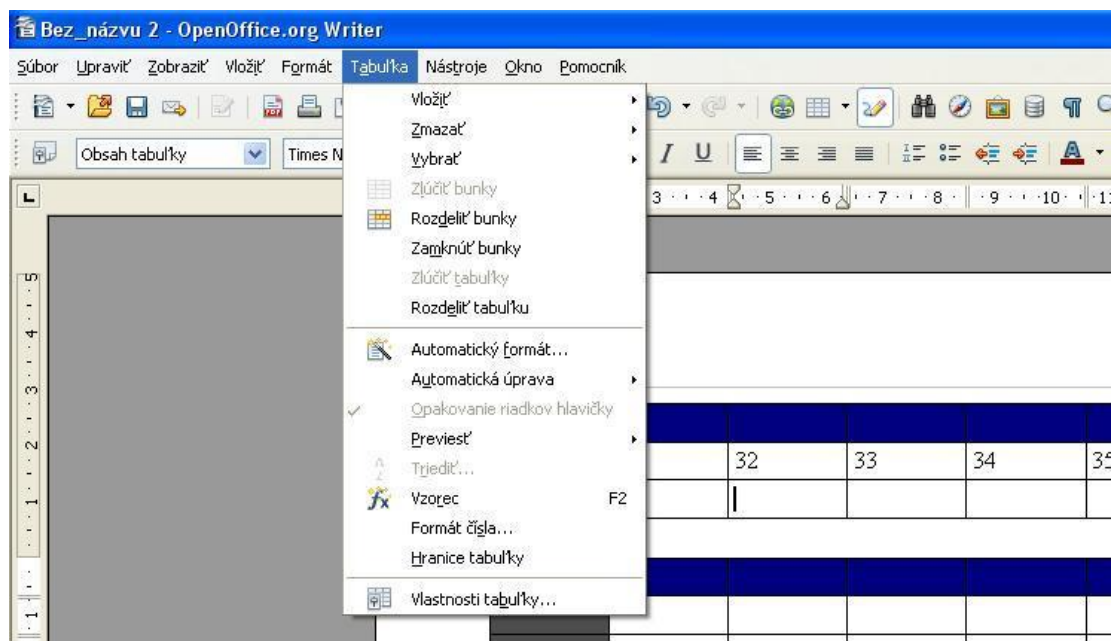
Bez_názvu 2 - OpenOffice.org Writer

Súbor Upraviť Zobraziť Vložiť Formát Tabuľka Nástroje Okno Pomocník

Obsah tabuľky Times N

Vložiť
Zmazať
Vybrať
Zlúčiť bunky
Rozdeliť bunky
Zamknúť bunky
Zlúčiť tabuľky
Rozdeliť tabuľku
Automatický formát...
Automatická úprava
Opakovanie riadkov hlavičky
Previesť
Triediť...
Vzorec F2
Formát čísla...
Hranice tabuľky
Vlastnosti tabuľky...

| 32 | 33 | 34 | 35 |
|---|---|---|---|
| | | | |